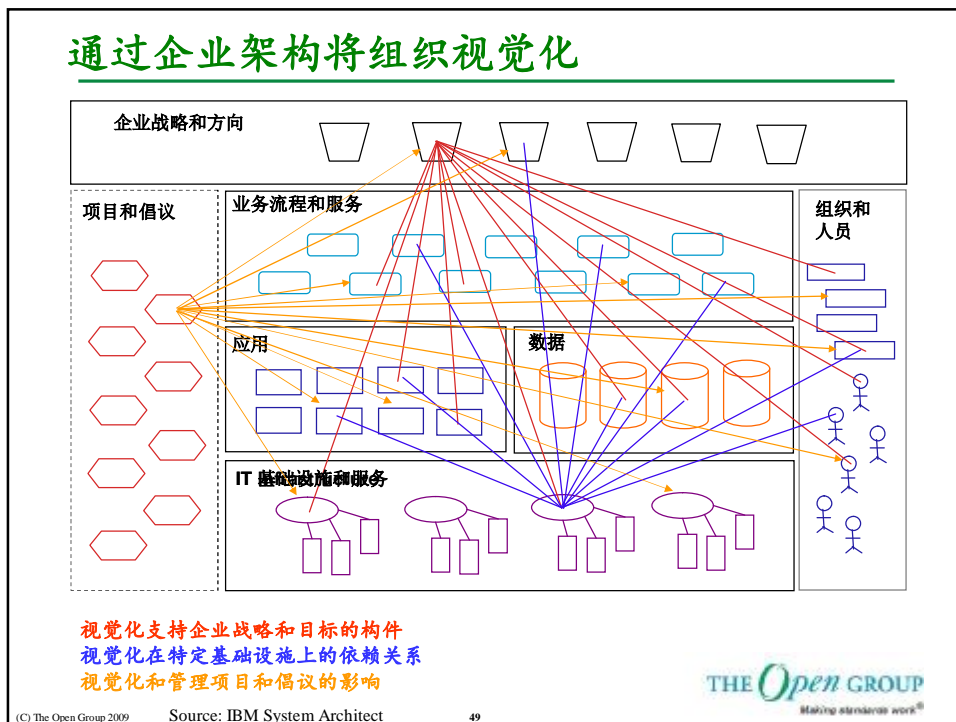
通过企业架构将组织视觉化

企业战略和方向

项目和倡议

业务流程和服务

组织和人员

应用

数据

IT 基础设施和服务

视觉化支持企业战略和目标的构件
视觉化在特定基础设施上的依赖关系
视觉化和管理项目和倡议的影响

THE Open GROUP
Making standards work®

(C) The Open Group 2009 Source: IBM System Architect 49